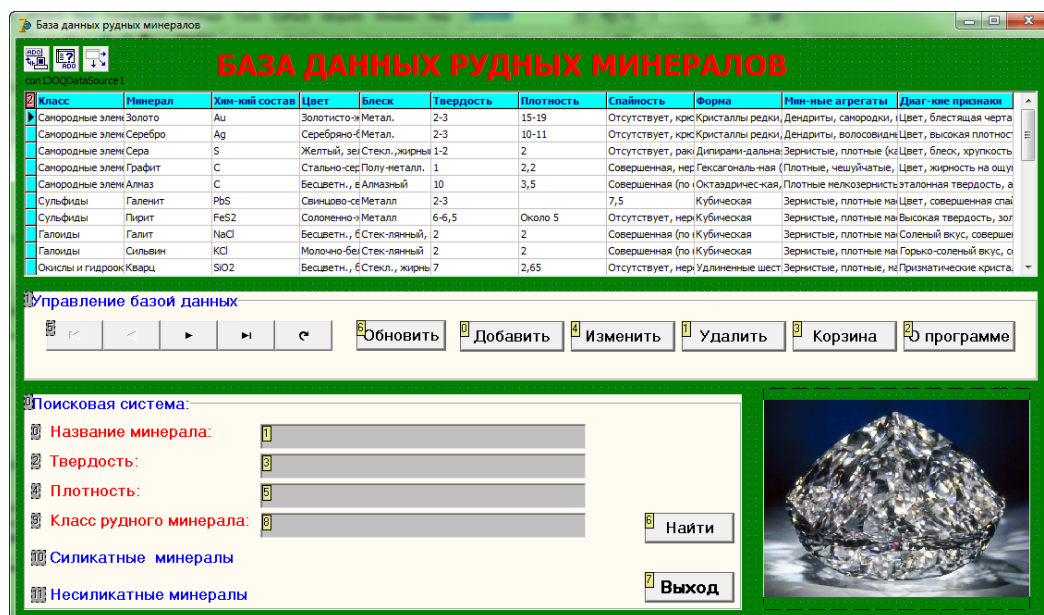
База данных рудных минералов

БАЗА ДАННЫХ РУДНЫХ МИНЕРАЛОВ

con1DQDataSource1

| Класс | Минерал | Хим-кий состав | Цвет | Блеск | Твердость | Плотность | Спайность | Форма | Мин-ные агрегаты | Диаг-кие признаки |
|---|---|---|---|---|---|---|---|---|---|---|
| Самородные элем | Золото | Au | Золотисто-ж | Метал. | 2-3 | 15-19 | Отсутствует, крс | Кристаллы редки, | Дендриты, самородки, | Цвет, блестящая черта |
| Самородные элем | Серебро | Ag | Серебряно-б | Метал. | 2-3 | 10-11 | Отсутствует, крс | Кристаллы редки, | Дендриты, волосовидн | Цвет, высокая плотност |
| Самородные элем | Сера | S | Желтый, зе | Стекл.,жирны | 1-2 | 2 | Отсутствует, рак | Дипирами-дальна | Зернистые, плотные (ка | Цвет, блеск, хрупкость |
| Самородные элем | Графит | C | Стально-сер | Полу-металл. | 1 | 2,2 | Совершенная, нер | Гексагональ-ная | (Плотные, чешуйчатые, | Цвет, жирность на ощу |
| Самородные элем | Алмаз | C | Бесцветн., в | Алмазный | 10 | 3,5 | Совершенная (по | Октаэдричес-кая, | Плотные мелкозернист | эталонная твердость, а |
| Сульфиды | Галенит | PbS | Свинцово-се | Металл | 2-3 | | 7,5 | Кубическая | Зернистые, плотные ма | Цвет, совершенная спа |
| Сульфиды | Пирит | FeS2 | Соломенно-ж | Металл | 6-6,5 | Около 5 | Отсутствует, нер | Кубическая | Зернистые, плотные ма | Высокая твердость, зол |
| Галоиды | Галит | NaCl | Бесцветн., б | Стек-лянный, | 2 | 2 | Совершенная (по | Кубическая | Зернистые, плотные ма | Соленый вкус, совершен |
| Галоиды | Сильвин | KCl | Молочно-бе | Стек-лянный | 2 | 2 | Совершенная (по | Кубическая | Зернистые, плотные ма | Горько-соленый вкус, с |
| Окислы и гидроок | Кварц | SiO2 | Бесцветн., б | Стекл., жирны | 7 | 2,65 | Отсутствует, нер | Удлиненные шест | Зернистые, плотные, ма | Призматические криста |

Управление базой данных

Обновить Добавить Изменить Удалить Корзина О программе

Поисковая система:

Название минерала:
Твердость:
Плотность:
Класс рудного минерала:

Найти

Силикатные минералы

Несиликатные минералы

Выход